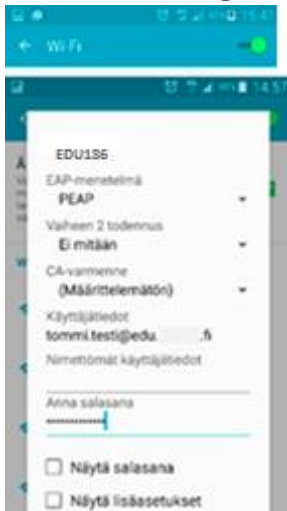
15:47
Wi-Fi

14:57

EDU136

EAP-menetelmä
PEAP

Vaiheen 2 todennus
Ei mitään

CA-varmenne
(Määrittelemätön)

Käyttäjätiedot
tommi.testi@edu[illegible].fi

Nimettömät käyttäjätiedot

Anna salasana
••••••••••••

Näytä salasana

Näytä lisäasetukset